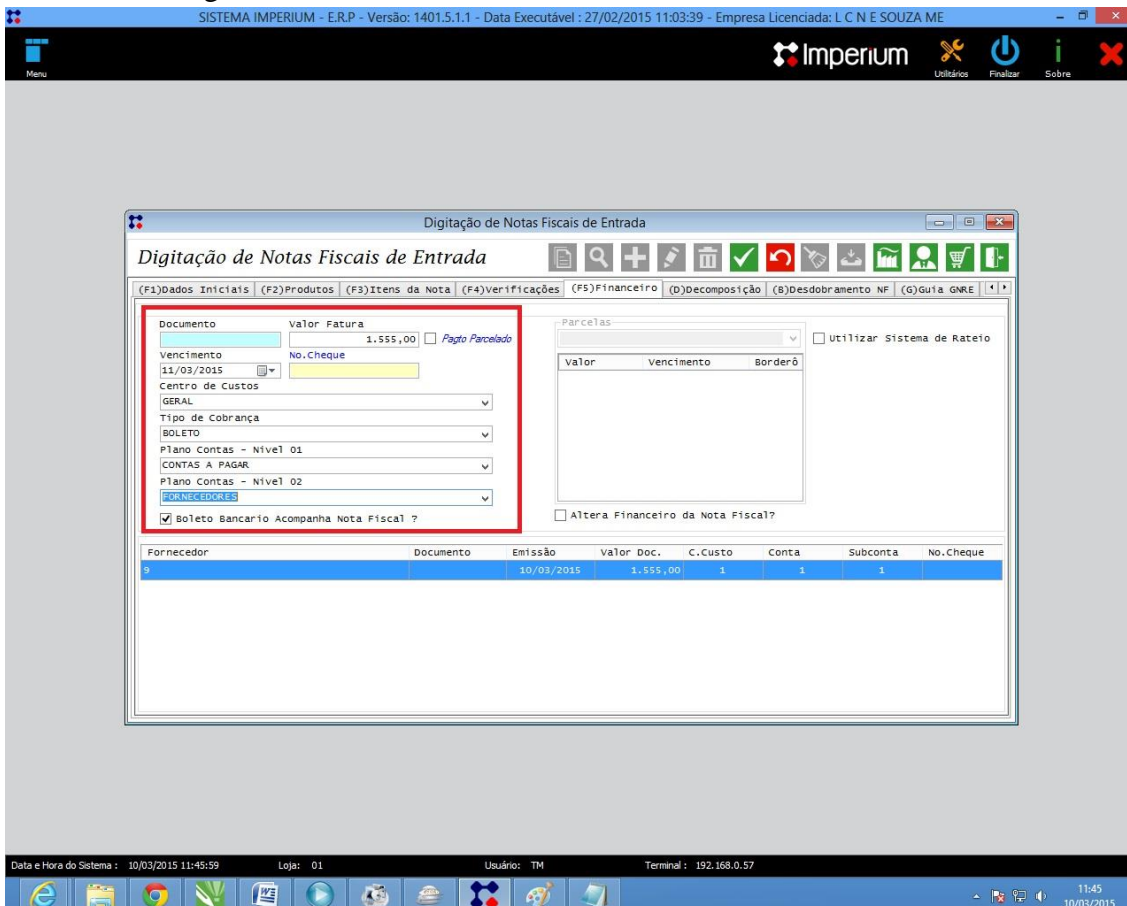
SISTEMA IMPERIUM - E.R.P - Versão: 1401.5.1.1 - Data Executável : 27/02/2015 11:03:39 - Empresa Licenciada: L C N E SOUZA ME

Menu

Imperium

Utilitários Finalizar Sobre

Digitação de Notas Fiscais de Entrada

Digitação de Notas Fiscais de Entrada

(F1)Dados Iniciais (F2)Produtos (F3)Itens da Nota (F4)Verificações (F5)Financeiro (D)Decomposição (B)Desdobramento NF (G)Guia GNRE

Documento

Valor Fatura

1.555,00

Pagto Parcelado

Vencimento

No.Cheque

11/03/2015

Centro de Custos

GERAL

Tipo de Cobrança

BOLETO

Plano Contas - Nivel 01

CONTAS A PAGAR

Plano Contas - Nivel 02

FORNECEDORES

Boleto Bancario Acompanha Nota Fiscal ?

Parcelas

Utilizar Sistema de Rateio

| Valor | Vencimento | Borderô |
|---|---|---|

Altera Financeiro da Nota Fiscal?

| Fornecedor | Documento | Emissão | Valor Doc. | C.Custo | Conta | Subconta | No.Cheque |
|---|---|---|---|---|---|---|---|
| 9 | | 10/03/2015 | 1.555,00 | 1 | 1 | 1 | |

Data e Hora do Sistema : 10/03/2015 11:45:59 Loja: 01 Usuário: TM Terminal : 192.168.0.57

11:45
10/03/2015